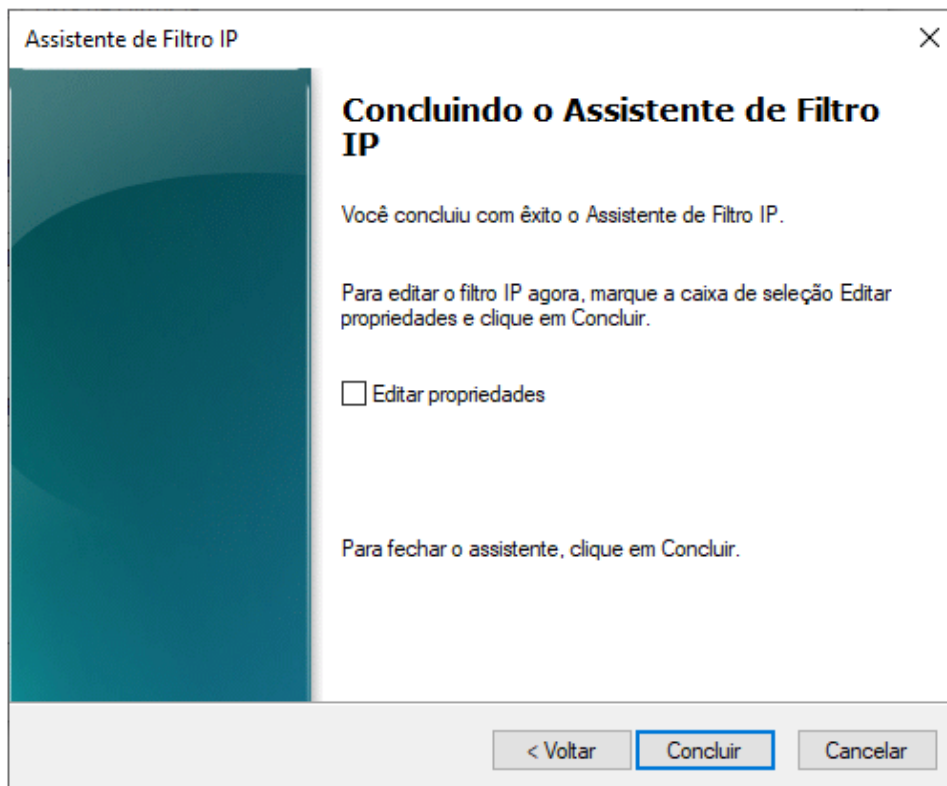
Assistente de Filtro IP

×

Concluindo o Assistente de Filtro IP

Você concluiu com êxito o Assistente de Filtro IP.

Para editar o filtro IP agora, marque a caixa de seleção Editar propriedades e clique em Concluir.

Editar propriedades

Para fechar o assistente, clique em Concluir.

< Voltar

Concluir

Cancelar